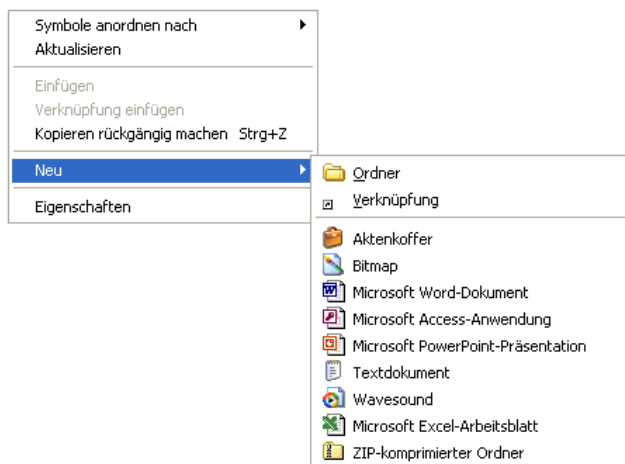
Symbole anordnen nach
Aktualisieren

Einfügen
Verknüpfung einfügen
Kopieren rückgängig machen Strg+Z

Neu

Eigenschaften

Ordner
Verknüpfung

Aktenkoffer
Bitmap
Microsoft Word-Dokument
Microsoft Access-Anwendung
Microsoft PowerPoint-Präsentation
Textdokument
Wavesound
Microsoft Excel-Arbeitsblatt
ZIP-komprimierter Ordner